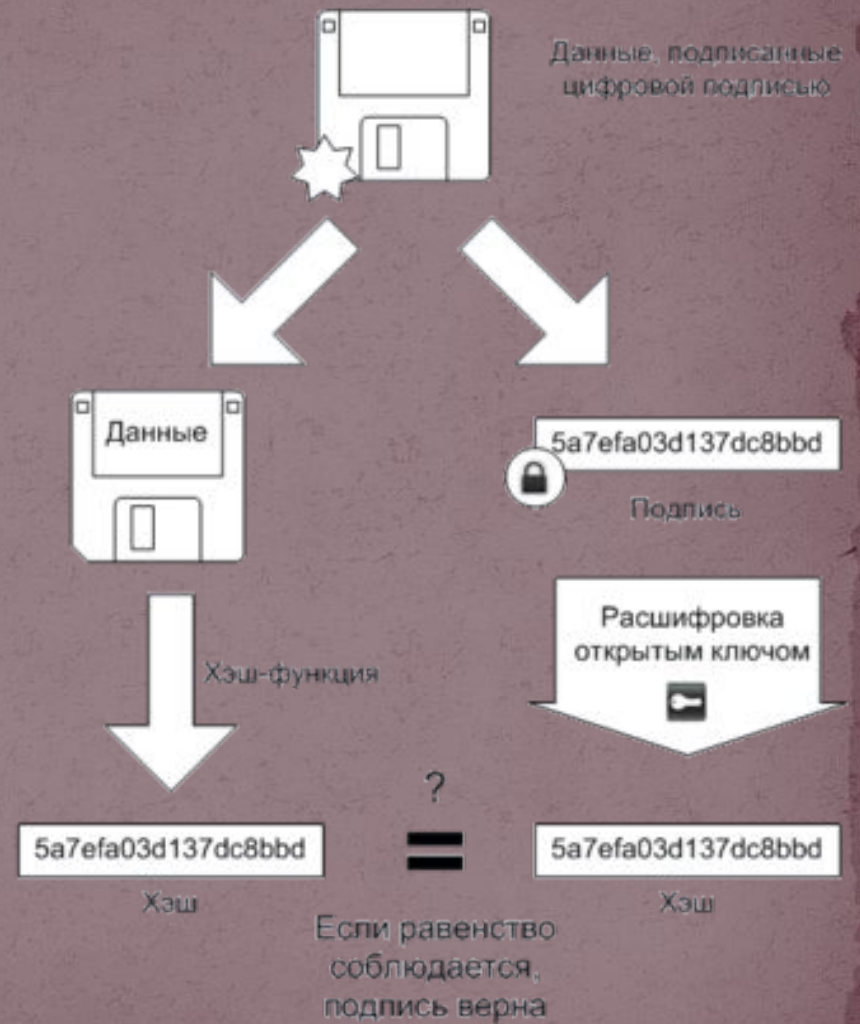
Данные, подписанные цифровой подписью

Данные

5a7efa03d137dc8bbd

Подпись

Хэш-функция

Расшифровка открытым ключом

?

5a7efa03d137dc8bbd

Хэш

5a7efa03d137dc8bbd

Хэш

Если равенство соблюдается, подпись верна